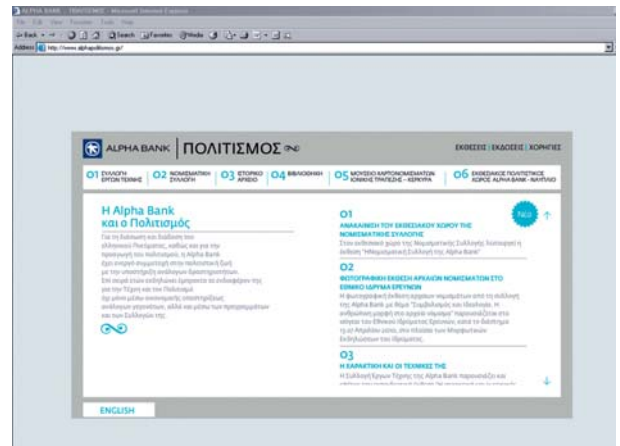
ALPHA BANK - ΠΟΛΙΤΙΣΜΟΣ - Microsoft Internet Explorer

File Edit View Favorites Tools Help

Back Search Favorites Media

Address http://www.alphapolitismos.gr/

ALPHA BANK | ΠΟΛΙΤΙΣΜΟΣ

ΕΚΘΕΣΕΙΣ | ΕΚΔΟΣΕΙΣ | ΧΟΡΗΓΙΕΣ

01 ΣΥΛΛΟΓΗ ΕΡΓΩΝ ΤΕΧΝΗΣ 02 ΝΟΜΙΣΜΑΤΙΚΗ ΣΥΛΛΟΓΗ 03 ΙΣΤΟΡΙΚΟ ΑΡΧΕΙΟ 04 ΒΙΒΛΙΟΘΗΚΗ 05 ΜΟΥΣΕΙΟ ΧΑΡΤΟΝΟΜΙΣΜΑΤΩΝ ΙΟΝΙΚΗΣ ΤΡΑΠΕΖΗΣ - ΚΕΡΚΥΡΑ 06 ΕΚΘΕΣΙΑΚΟΣ ΠΟΛΙΤΙΣΤΙΚΟΣ ΧΩΡΟΣ ALPHA BANK - ΝΑΥΠΛΙΟ

H Alpha Bank και ο Πολιτισμός

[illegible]

01
ΑΝΑΚΑΙΝΙΣΗ ΤΟΥ ΕΚΘΕΣΙΑΚΟΥ ΧΩΡΟΥ ΤΗΣ ΝΟΜΙΣΜΑΤΙΚΗΣ ΣΥΛΛΟΓΗΣ
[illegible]

Νέα

02
ΦΩΤΟΓΡΑΦΙΚΗ ΕΚΘΕΣΗ ΑΡΧΑΙΩΝ ΝΟΜΙΣΜΑΤΩΝ ΣΤΟ ΕΘΝΙΚΟ ΙΔΡΥΜΑ ΕΡΕΥΝΩΝ
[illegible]

03
Η ΧΑΡΑΚΤΙΚΗ ΚΑΙ ΟΙ ΤΕΧΝΙΚΕΣ ΤΗΣ
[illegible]

ENGLISH